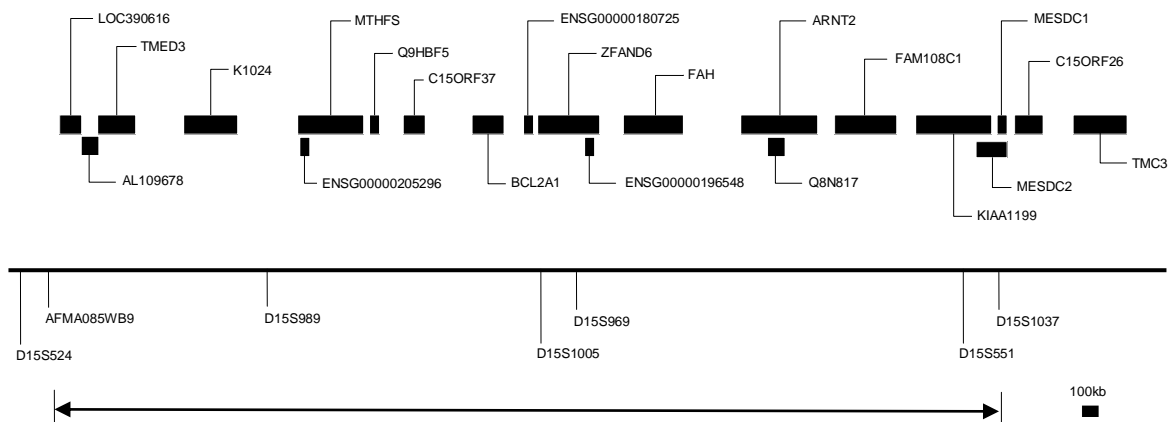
LOC390616
TMED3
K1024
MTHFS
Q9HBF5
C15ORF37
ENSG00000180725
ZFAND6
FAH
ARNT2
FAM108C1
MESDC1
C15ORF26
AL109678
ENSG00000205296
BCL2A1
ENSG00000196548
Q8N817
MESDC2
TMC3
KIAA1199

AFMA085WB9
D15S989
D15S969
D15S1037
D15S524
D15S1005
D15S551
100kb